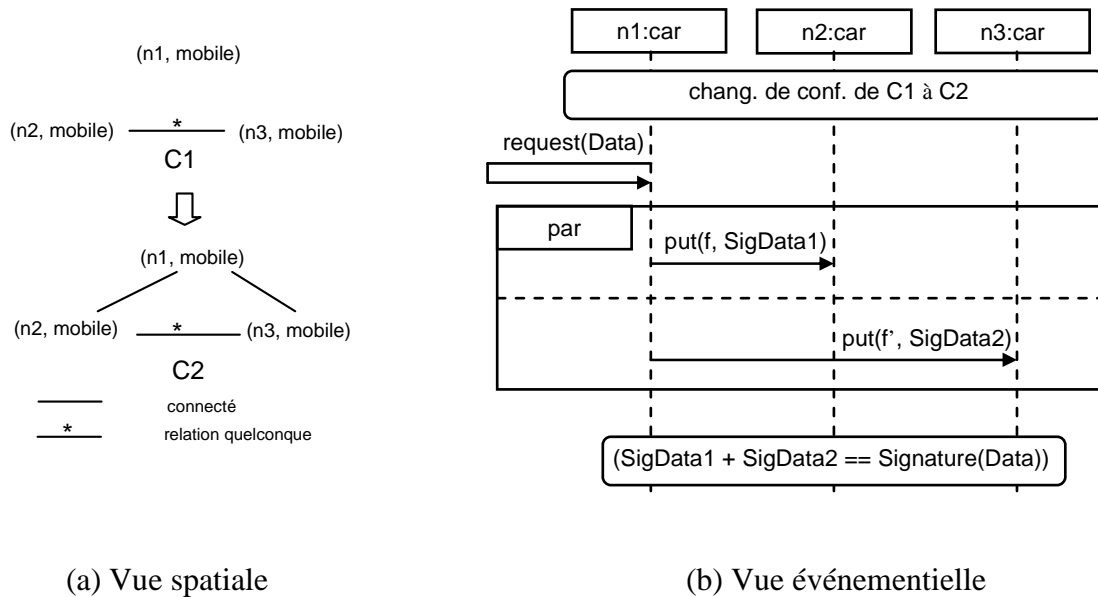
(n1, mobile)

(n2, mobile) * (n3, mobile)

C1

(n1, mobile)

(n2, mobile) * (n3, mobile)

C2

connecté

* relation quelconque

n1:car

n2:car

n3:car

chang. de conf. de C1 à C2

request(Data)

par

put(f, SigData1)

put(f', SigData2)

(SigData1 + SigData2 == Signature(Data))

(a) Vue spatiale

(b) Vue événementielle